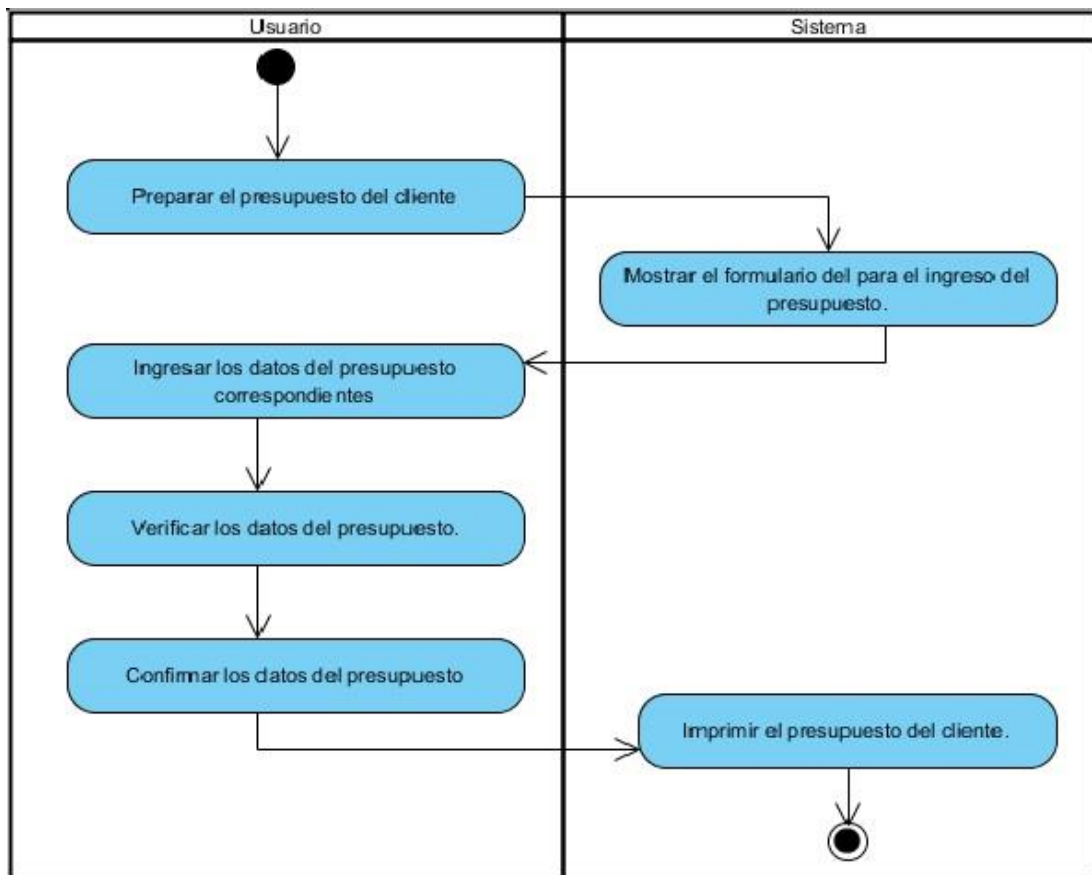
Usuario

Sistema

Preparar el presupuesto del cliente

Mostrar el formulario del para el ingreso del presupuesto.

Ingresar los datos del presupuesto correspondie ntes

Verificar los datos del presupuesto.

Confirmar los datos del presupuesto

Imprimir el presupuesto del cliente.